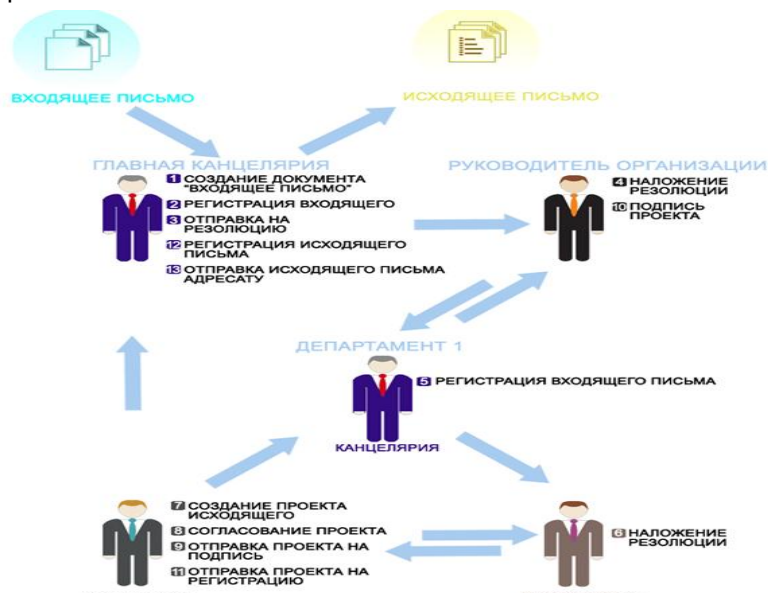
ВХОДЯЩЕЕ ПИСЬМО

ИСХОДЯЩЕЕ ПИСЬМО

ГЛАВНАЯ КАНЦЕЛЯРИЯ

1 СОЗДАНИЕ ДОКУМЕНТА "ВХОДЯЩЕЕ ПИСЬМО"
2 РЕГИСТРАЦИЯ ВХОДЯЩЕГО
3 ОТПРАВКА НА РЕЗОЛЮЦИЮ
12 РЕГИСТРАЦИЯ ИСХОДЯЩЕГО ПИСЬМА
13 ОТПРАВКА ИСХОДЯЩЕГО ПИСЬМА АДРЕСАТУ

РУКОВОДИТЕЛЬ ОРГАНИЗАЦИИ

4 НАЛОЖЕНИЕ РЕЗОЛЮЦИИ
10 ПОДПИСЬ ПРОЕКТА

ДЕПАРТАМЕНТ 1

5 РЕГИСТРАЦИЯ ВХОДЯЩЕГО ПИСЬМА

КАНЦЕЛЯРИЯ

7 СОЗДАНИЕ ПРОЕКТА ИСХОДЯЩЕГО
8 СОГЛАСОВАНИЕ ПРОЕКТА
9 ОТПРАВКА ПРОЕКТА НА ПОДПИСЬ
11 ОТПРАВКА ПРОЕКТА НА РЕГИСТРАЦИЮ

6 НАЛОЖЕНИЕ РЕЗОЛЮЦИИ